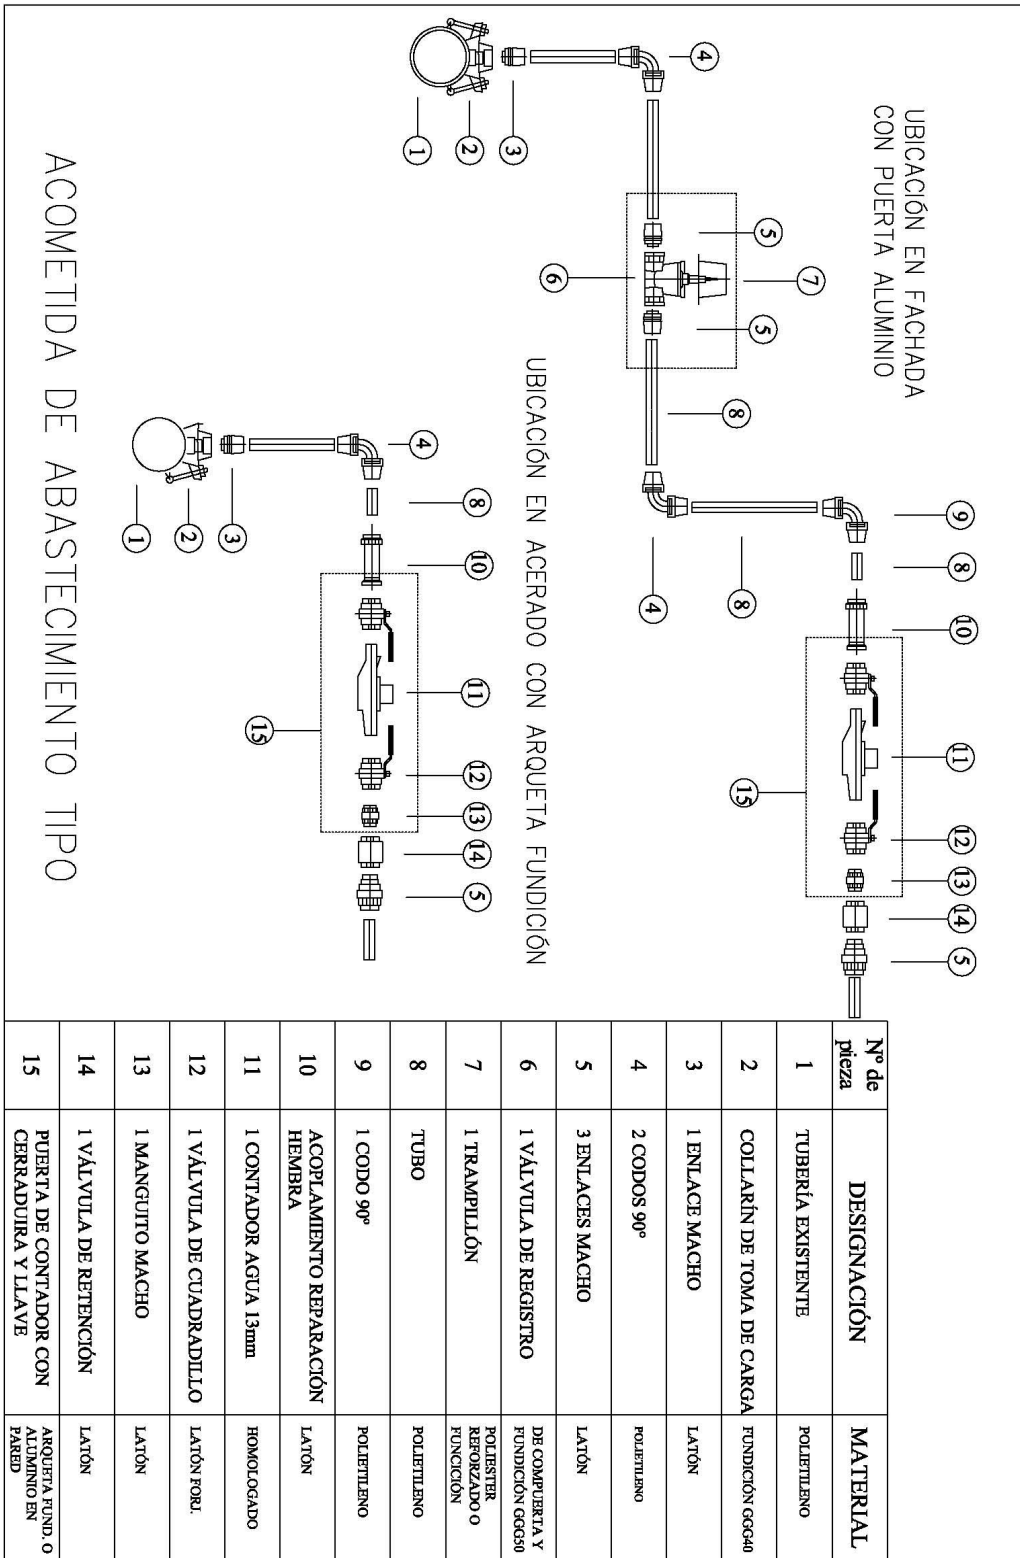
ACOMETIDA DE ABASTECIMIENTO TIPO

UBICACIÓN EN FACHADA CON PUERTA ALUMINIO

UBICACIÓN EN ACERADO CON ARQUETA FUNDICIÓN

1 2 3 4 5 6 7 8 9 10 11 12 13 14 15

| Nº de pieza | DESIGNACIÓN | MATERIAL |
|---|---|---|
| 1 | TUBERÍA EXISTENTE | POLIETILENO |
| 2 | COLLARÍN DE TOMA DE CARGA | FUNDICIÓN GGG40 |
| 3 | 1 ENLACE MACHO | LATÓN |
| 4 | 2 CODOS 90° | POLIETILENO |
| 5 | 3 ENLACES MACHO | LATÓN |
| 6 | 1 VÁLVULA DE REGISTRO | DE COMPUERTA Y FUNDICIÓN GGG50 |
| 7 | 1 TRAMPILLÓN | POLIESTER REFORZADO O FUNCIÓN |
| 8 | TUBO | POLIETILENO |
| 9 | 1 CODO 90° | POLIETILENO |
| 10 | ACOPLAMIENTO REPARACIÓN HEMBRA | LATÓN |
| 11 | 1 CONTADOR AGUA 13mm | HOMOLOGADO |
| 12 | 1 VÁLVULA DE CUADRADILLO | LATÓN FORJ. |
| 13 | 1 MANGUITO MACHO | LATÓN |
| 14 | 1 VÁLVULA DE RETENCIÓN | LATÓN |
| 15 | PUERTA DE CONTADOR CON CERRADUIRA Y LLAVE | ARQUETA FUND. O ALUMINIO EN PARED |